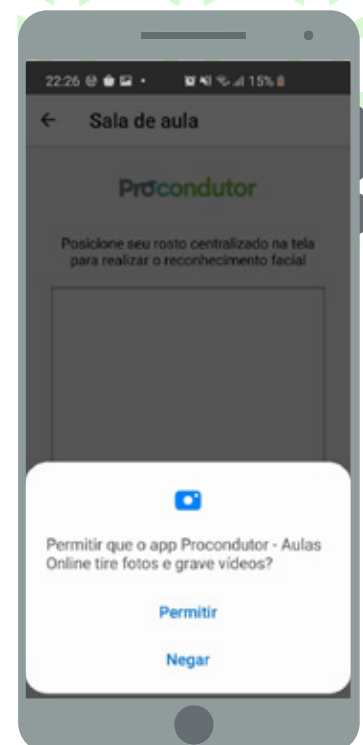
22:26 15%

Sala de aula

Procondutor

Posicione seu rosto centralizado na tela para realizar o reconhecimento facial

Permitir que o app Procondutor - Aulas Online tire fotos e grave vídeos?

Permitir

Negar